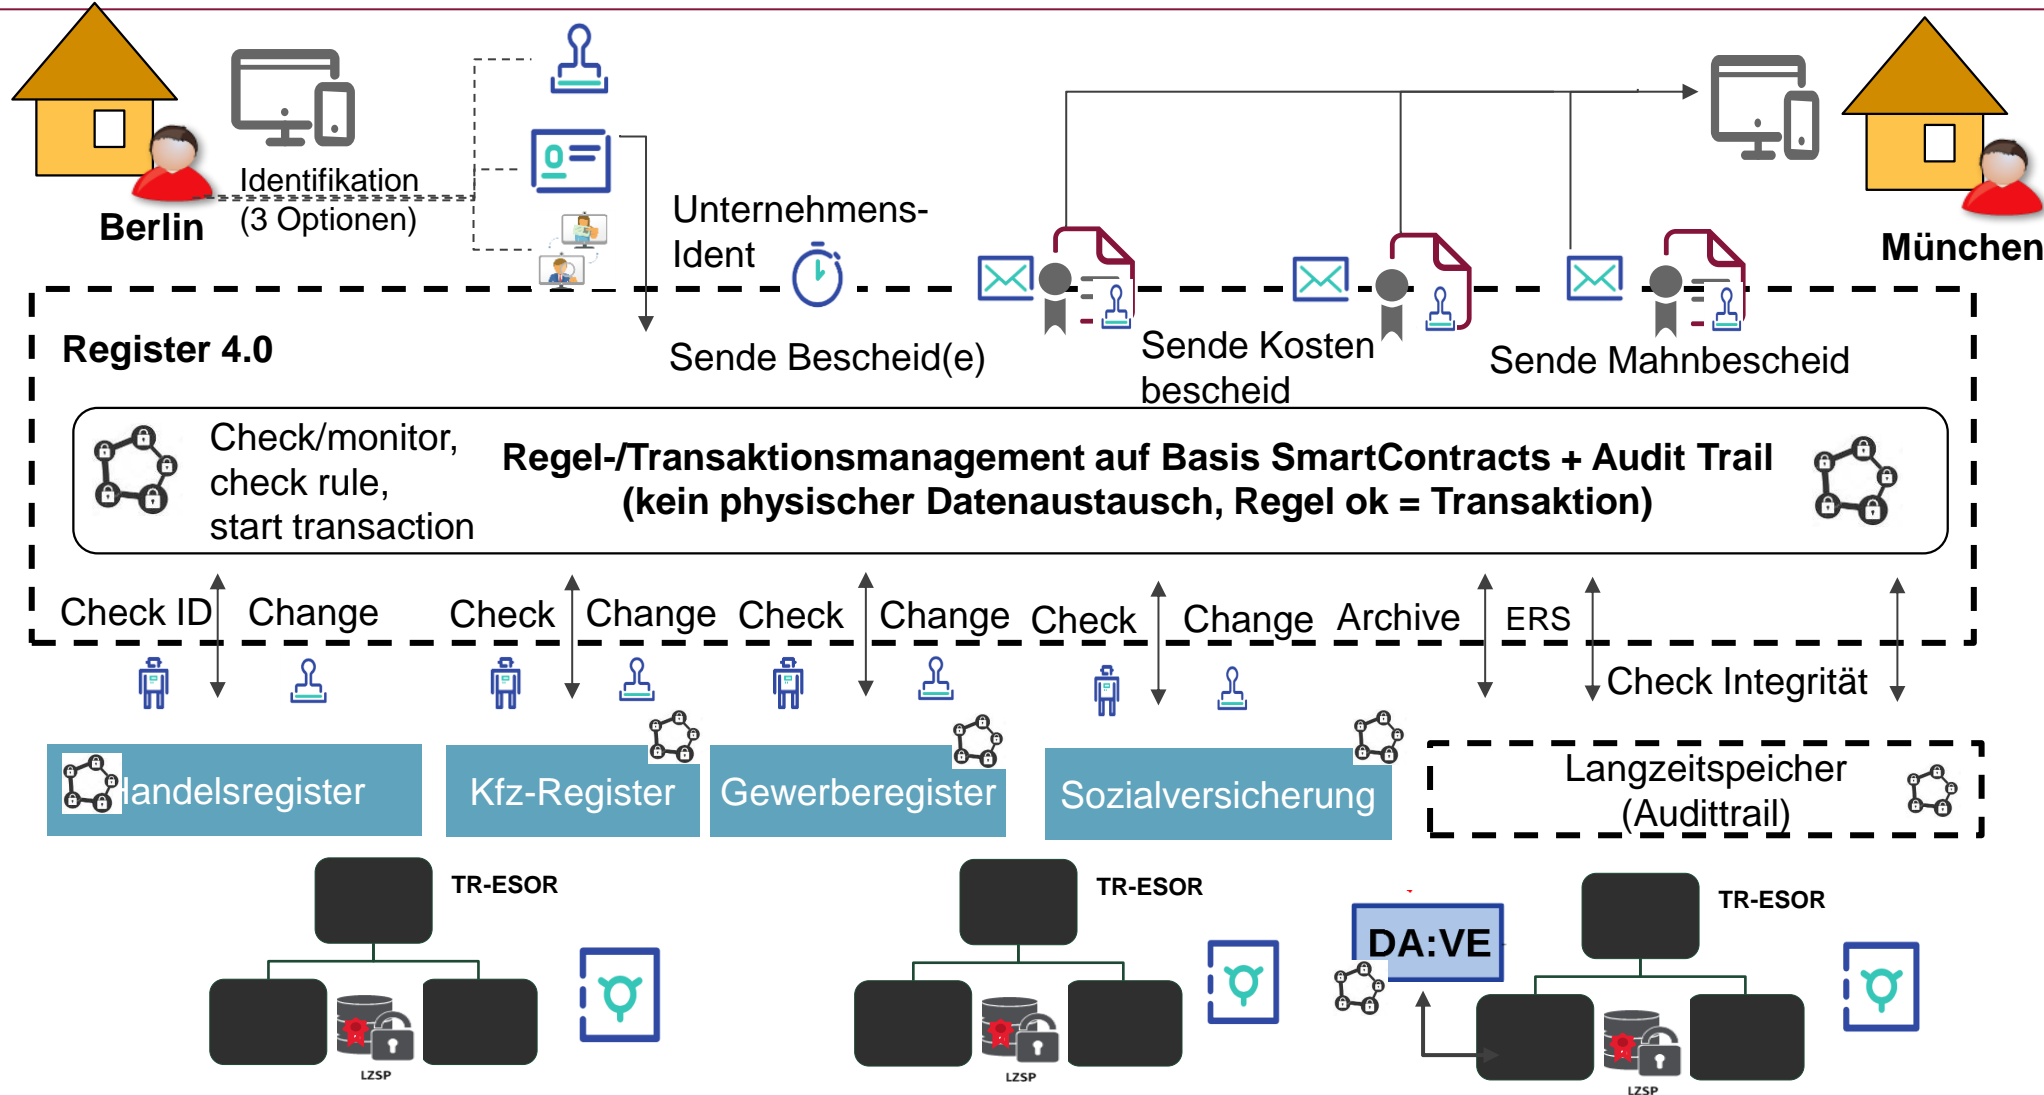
Berlin

Identifikation
(3 Optionen)

Unternehmens-
Ident

München

Register 4.0

Sende Bescheid(e)

Sende Kosten
bescheid

Sende Mahnbescheid

Check/monitor,
check rule,
start transaction

Regel-/Transaktionsmanagement auf Basis SmartContracts + Audit Trail
(kein physischer Datenaustausch, Regel ok = Transaktion)

Check ID Change Check Change Check Change Check Change Archive ERS

Check Integrität

Handelsregister

Kfz-Register

Gewerberegister

Sozialversicherung

Langzeitspeicher
(Audittrail)

TR-ESOR

LZSP

TR-ESOR

LZSP

DA:VE

TR-ESOR

LZSP